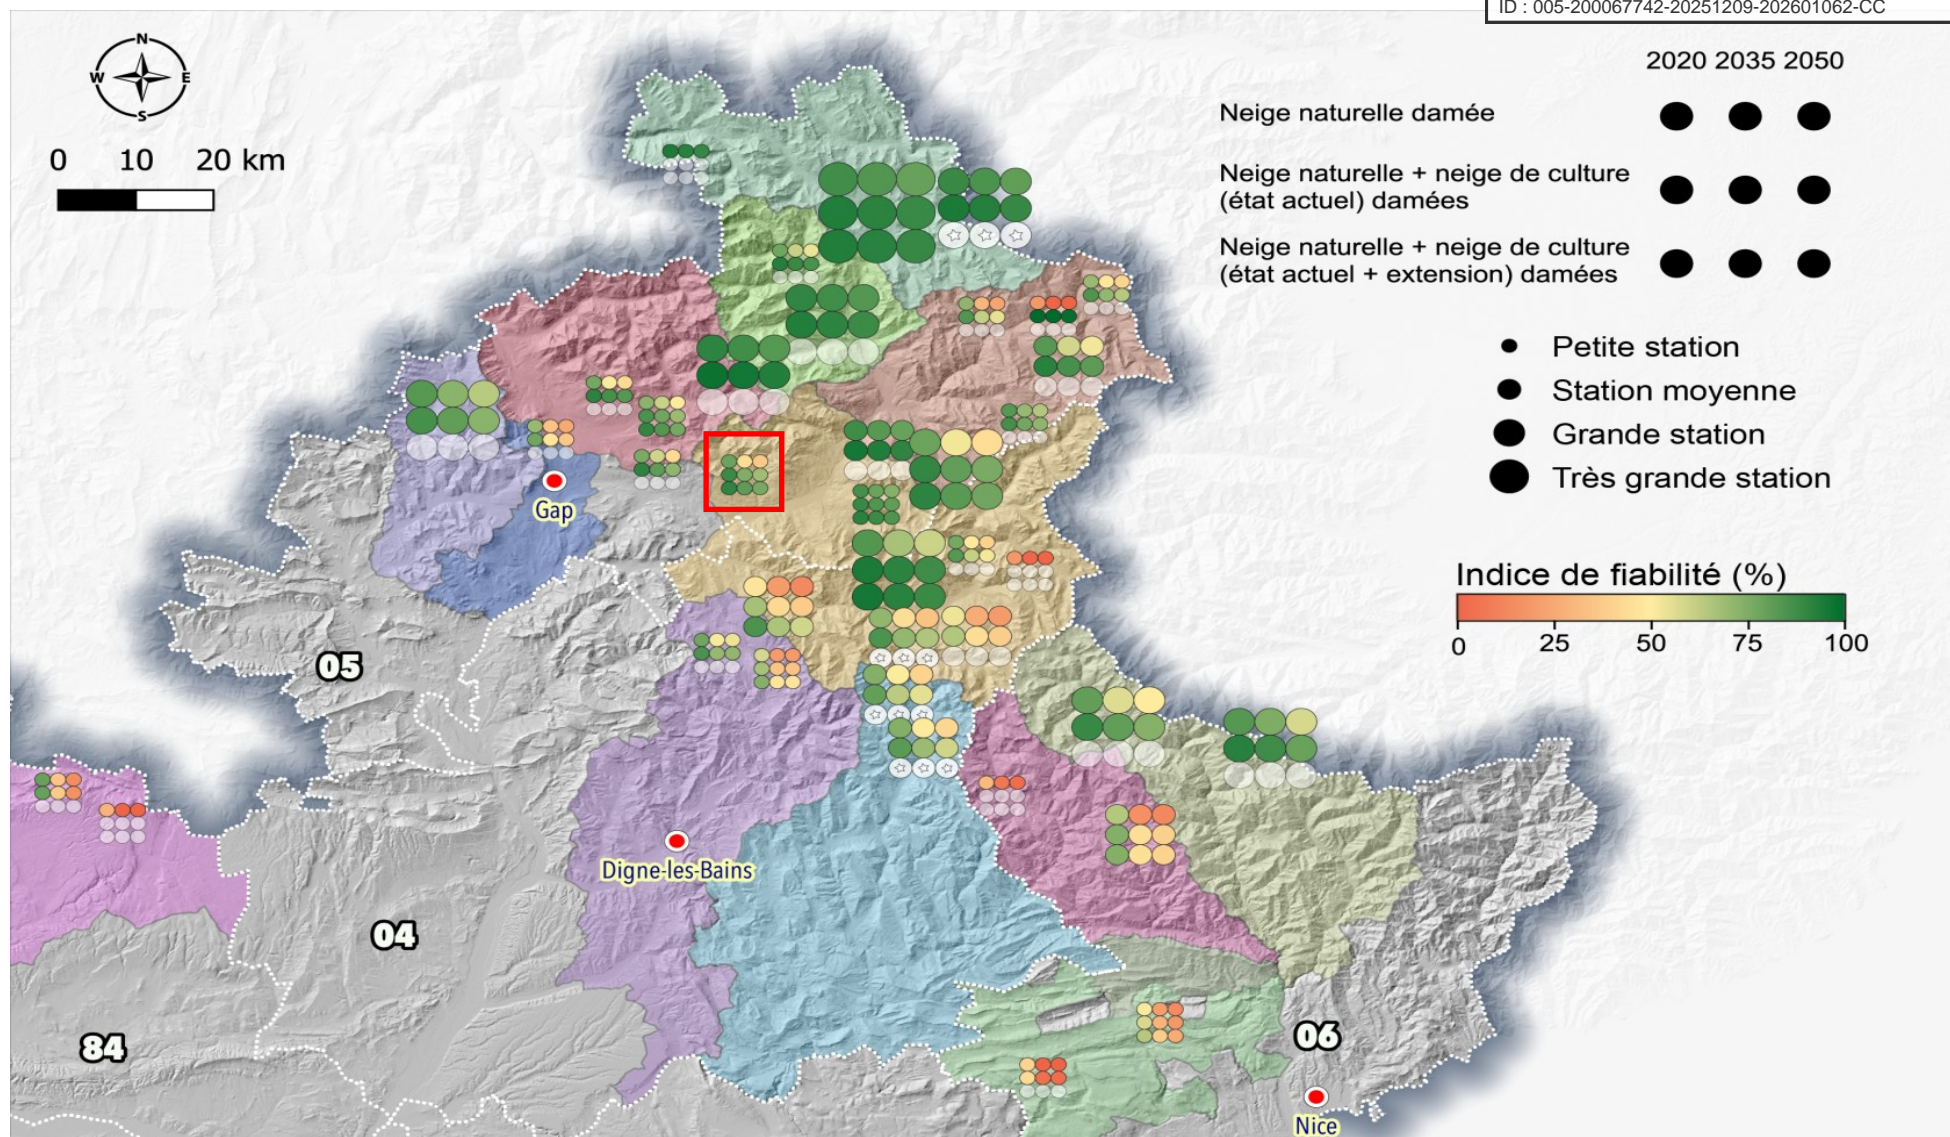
ID : 005-200067742-20251209-202601062-CC

N
W E
S

0 10 20 km

2020 2035 2050

Neige naturelle damée

Neige naturelle + neige de culture (état actuel) damées

Neige naturelle + neige de culture (état actuel + extension) damées

Petite station
Station moyenne
Grande station
Très grande station

Indice de fiabilité (%)
0 25 50 75 100

Gap
05
Digne-les-Bains
04
84
06
Nice